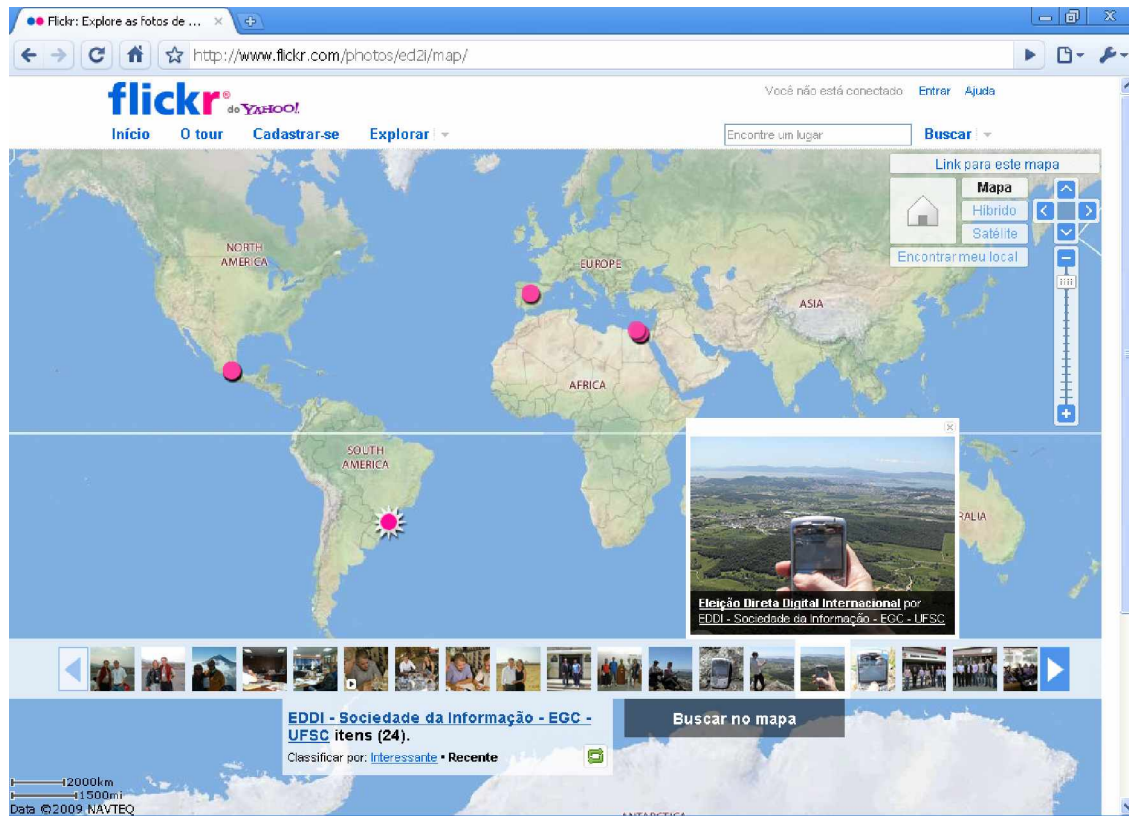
Flickr: Explore as fotos de ... ×

http://www.flickr.com/photos/ed2i/map/

flickr do YAHOO!

Você não está conectado Entrar Ajuda

Início O tour Cadastrar-se Explorar

Encontre um lugar

Buscar

Link para este mapa

Mapa

Híbrido

Satélite

Encontrar meu local

NORTH AMERICA

EUROPE

ASIA

AFRICA

SOUTH AMERICA

RALIA

Eleição Direta Digital Internacional por EDDI - Sociedade da informação - EGC - UFSC

EDDI - Sociedade da Informação - EGC - UFSC itens (24).

Classificar por: Interessante • Recente

Buscar no mapa

2000km
1500mi
Data ©2009 NAVTEQ

ANTARCTICA